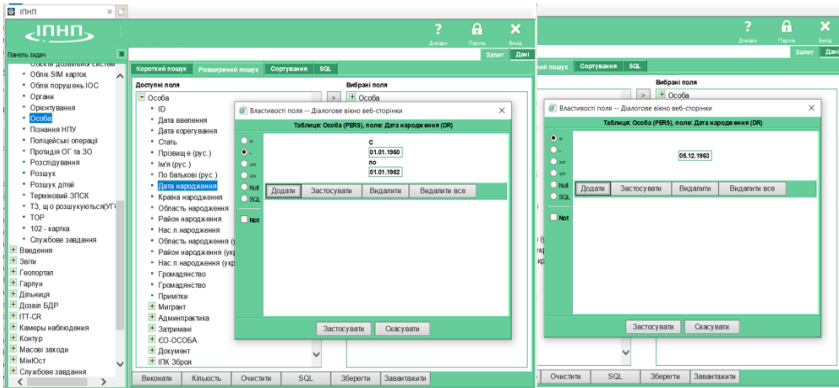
ІПНП

ІПНП

? Довідка   Пароль   Вихід

Панель задач

Облік SIM карток
Облік порушень ІОС
Органи
Орієнтування
Особа
Пізнання НПУ
Поліцейські операції
Протидія ОГ та ЗО
Розслідування
Розшук
Розшук дітей
Терміновий ЗПСК
ТЗ, що розшукуються(УГ)
ТОР
102 - картка
Службове завдання
Введення
Звіти
Геопортал
Гарпун
Дільниця
Дозвіл БДР
ІТТ-СR
Камери наблюдения
Контур
Масові заходи
МінЮст
Службове завдання

Запит   Дані

Короткий пошук   Розширений пошук   Сортування   SQL

Доступні поля
Особа
ID
Дата введення
Дата корегування
Стать
Прізвище (рус.)
Ім'я (рус.)
По батькові (рус.)
Дата народження
Країна народження
Область народження
Район народження
Нас.п.народження
Область народження (у
Район народження (укр
Нас.п.народження (укр
Громадянство
Громадянство
Примітки
Мігрант
Адміністрація
Затримані
ЄО-ОСОБА
Документ
ІПК Зброя

Вибрані поля
Особа

Властивості поля -- Діалогове вікно веб-сторінки

Таблиця: Особа (PERS), поле: Дата народження (DR)

=
<
>=
<=
Null
SQL
Not

с
01.01.1960
по
01.01.1962

Додати   Застосувати   Видалити   Видалити все

Застосувати   Скасувати

Виконати   Кількість   Очистити   SQL   Зберегти   Завантажити

? Довідка   Пароль   Вихід

Запит   Дані

Короткий пошук   Сортування   SQL

Вибрані поля
Особа

Властивості поля -- Діалогове вікно веб-сторінки

Таблиця: Особа (PERS), поле: Дата народження (DR)

=
<
>=
<=
Null
SQL
Not

05.12.1963

Додати   Застосувати   Видалити   Видалити все

Застосувати   Скасувати

Очистити   SQL   Зберегти   Завантажити